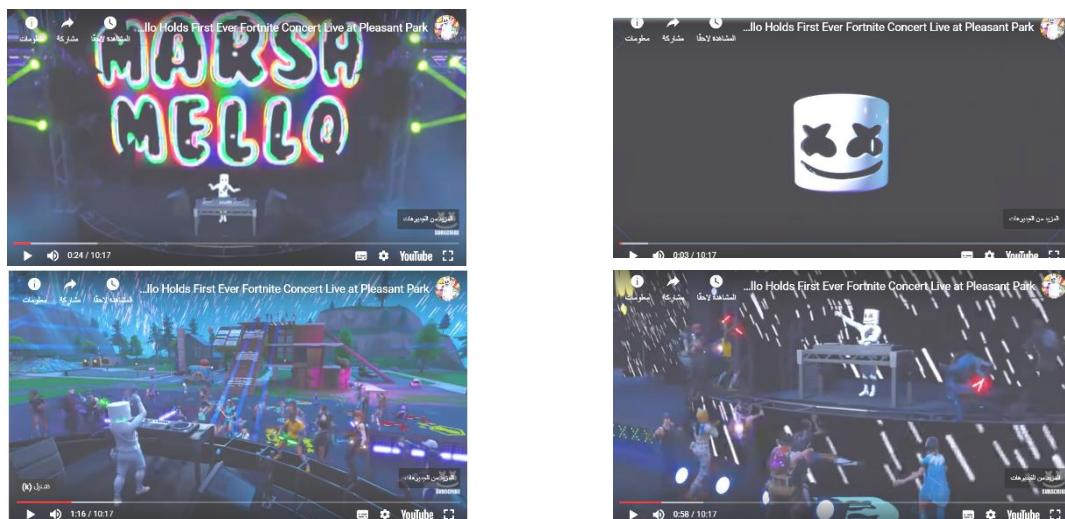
...llo Holds First Ever Fortnite Concert Live at Pleasant Park
معلومات مشاركة المشاهدة لاحقًا
MARSH MELLO
المزيد من الفيديوهات
SUBSCRIBE
0:24 / 10:17
YouTube

...llo Holds First Ever Fortnite Concert Live at Pleasant Park
معلومات مشاركة المشاهدة لاحقًا
المزيد من الفيديوهات
0:03 / 10:17
YouTube

...llo Holds First Ever Fortnite Concert Live at Pleasant Park
معلومات مشاركة المشاهدة لاحقًا
المزيد من الفيديوهات
SUBSCRIBE
1:16 / 10:17
YouTube

...llo Holds First Ever Fortnite Concert Live at Pleasant Park
معلومات مشاركة المشاهدة لاحقًا
المزيد من الفيديوهات
SUBSCRIBE
0:58 / 10:17
YouTube